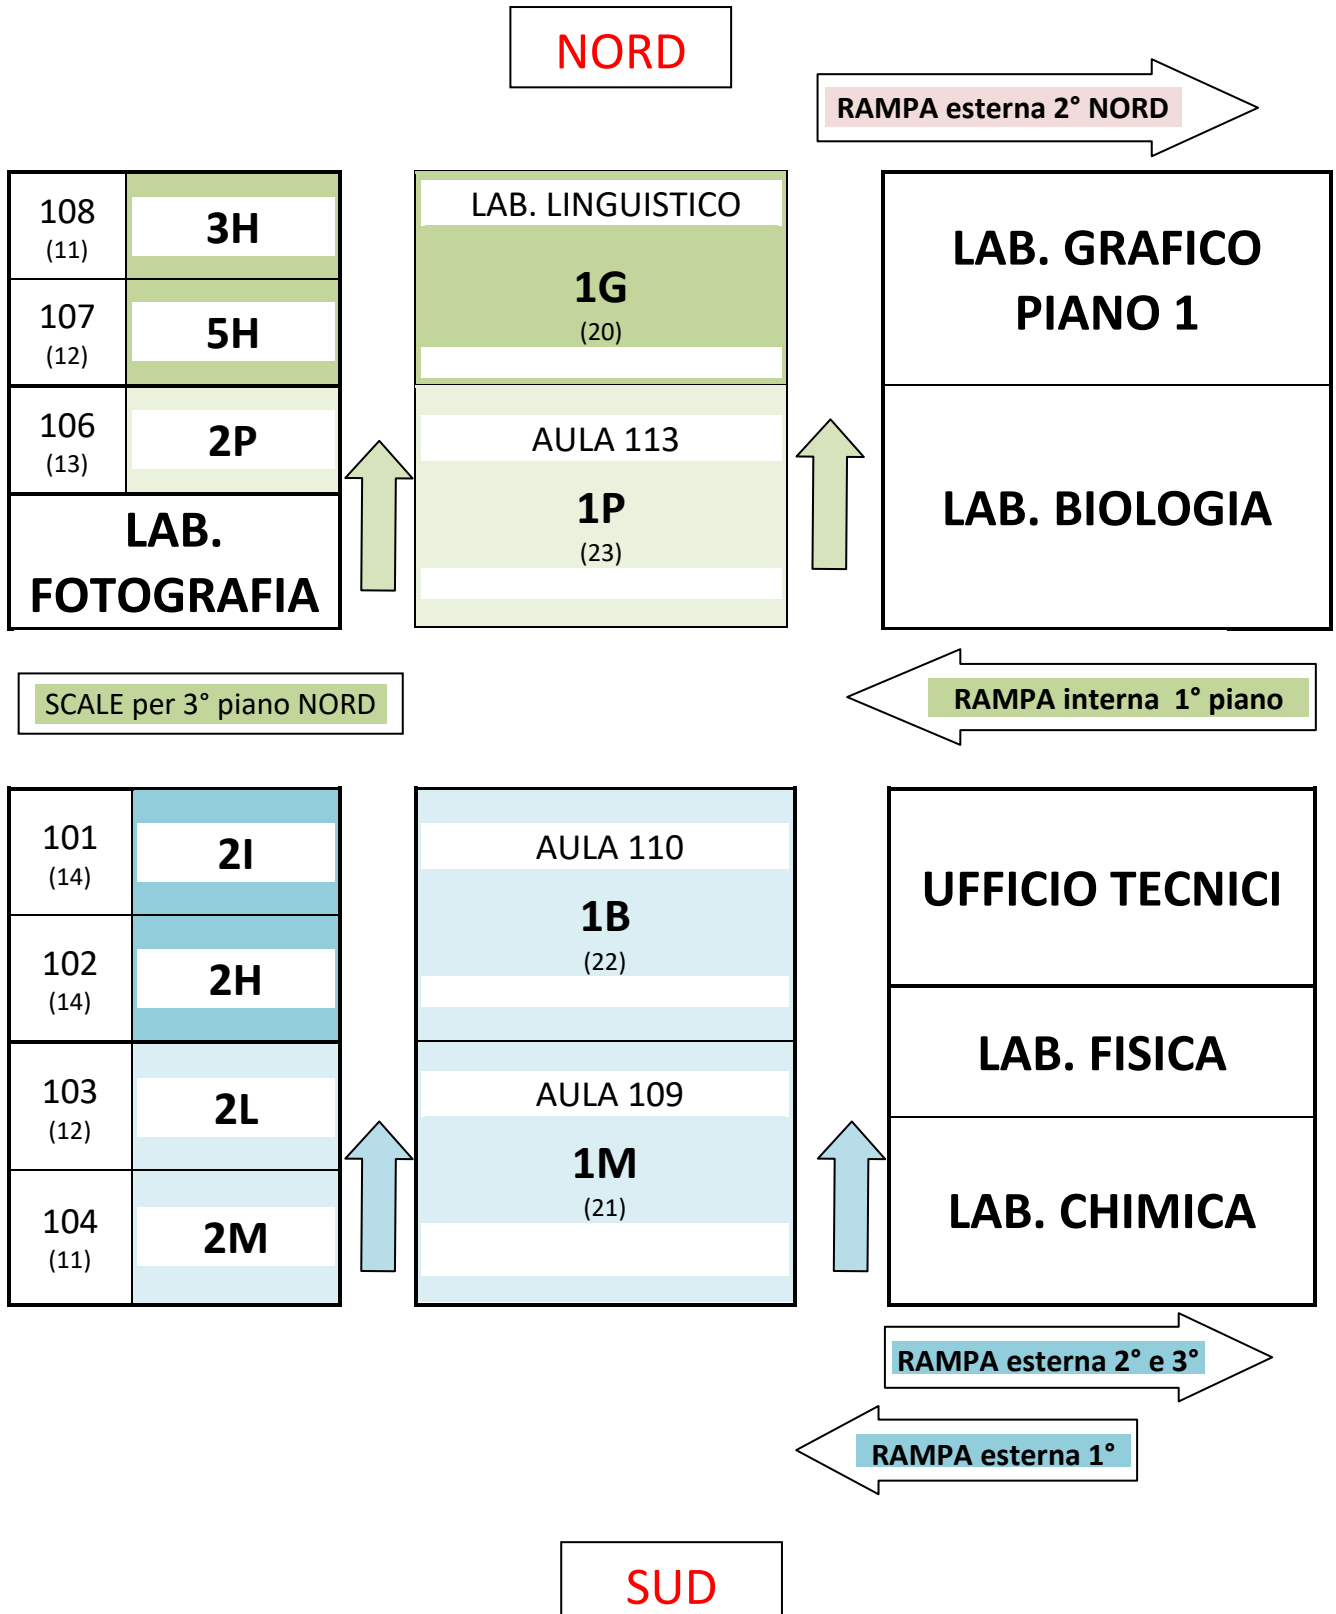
NORD

RAMPA esterna 2° NORD

108 (11) 3H

107 (12) 5H

106 (13) 2P

LAB. FOTOGRAFIA

LAB. LINGUISTICO

1G (20)

AULA 113

1P (23)

LAB. GRAFICO PIANO 1

LAB. BIOLOGIA

SCALE per 3° piano NORD

RAMPA interna 1° piano

101 (14) 2I

102 (14) 2H

103 (12) 2L

104 (11) 2M

AULA 110

1B (22)

AULA 109

1M (21)

UFFICIO TECNICI

LAB. FISICA

LAB. CHIMICA

RAMPA esterna 2° e 3°

RAMPA esterna 1°

SUD